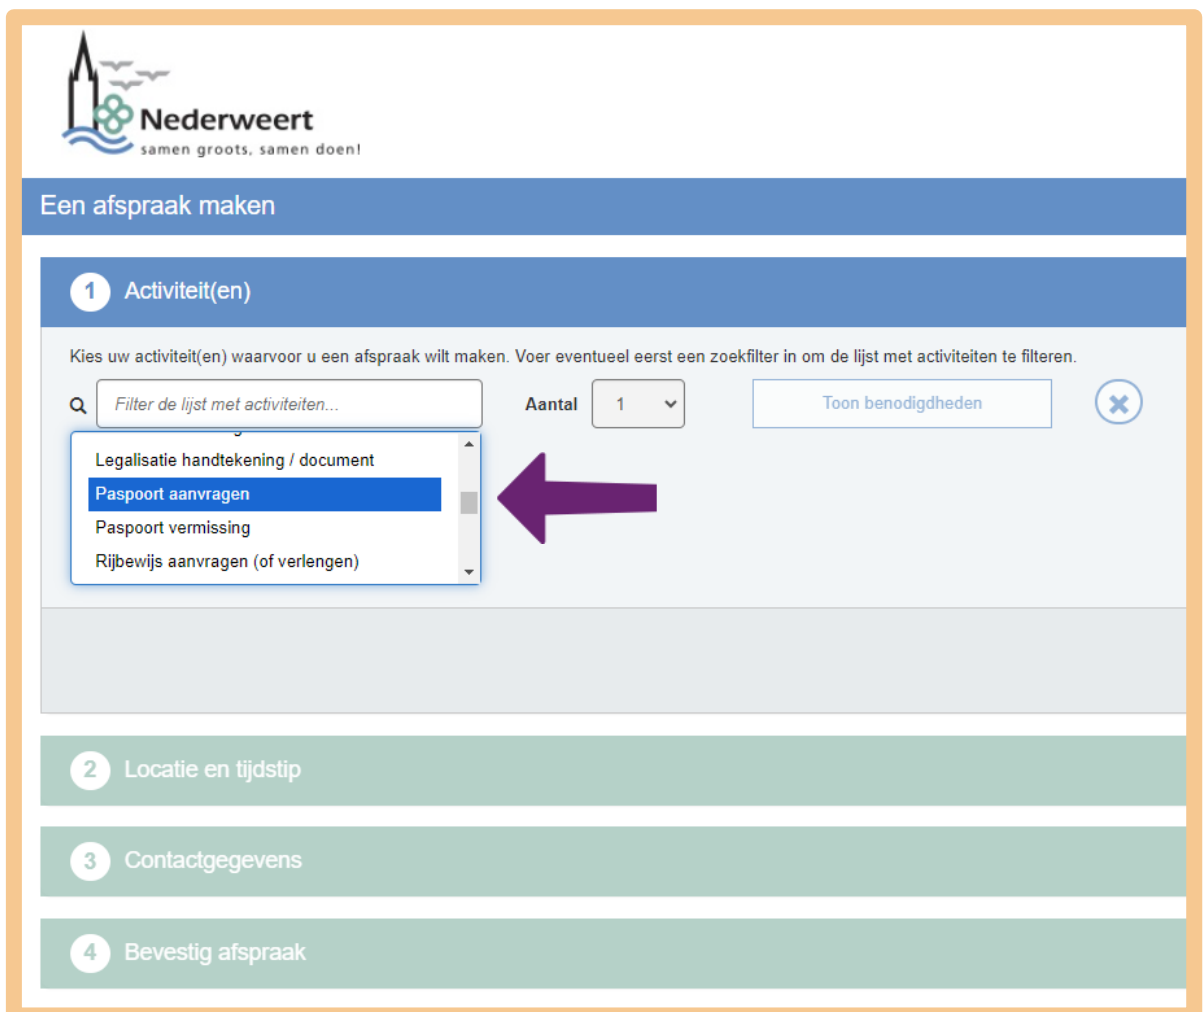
Nederweert
samen groots, samen doen!

Een afspraak maken

1 Activiteit(en)

Kies uw activiteit(en) waarvoor u een afspraak wilt maken. Voer eventueel eerst een zoekfilter in om de lijst met activiteiten te filteren.

Filter de lijst met activiteiten...

Aantal 1

Toon benodigdheden

Legalisatie handtekening / document
Paspoort aanvragen
Paspoort vermissing
Rijbewijs aanvragen (of verlengen)

2 Locatie en tijdstip

3 Contactgegevens

4 Bevestig afspraak